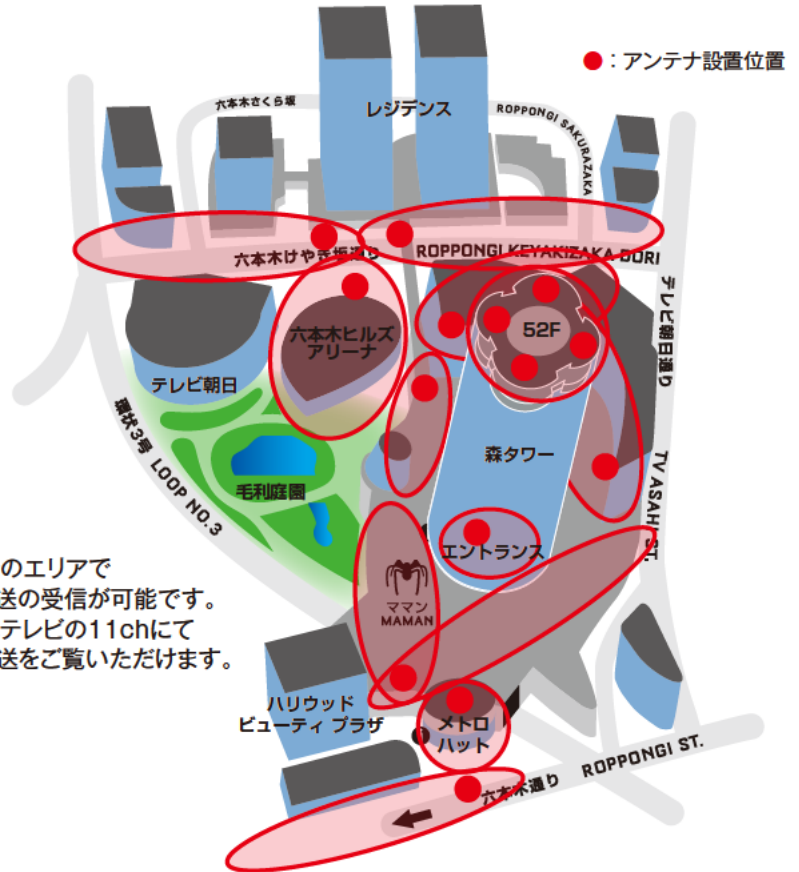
●：アンテナ設置位置

レジデンス

六本木さくら坂

ROPPONGI SAKURAZAKA

六本木けやき坂通り

ROPPONGI KEYAKIZAKA DORI

テレビ朝日通り

六本木ヒルズアリーナ

52F

テレビ朝日

環状3号 LOOP NO.3

森タワー

TV ASAHI ST.

毛利庭園

エントランス

ママン MAMAN

のエリアで
送の受信が可能です。
テレビの11chにて
送をご覧いただけます。

ハリウッド ビューティ プラザ

メトロハット

ROPPONGI ST.

六本木通り